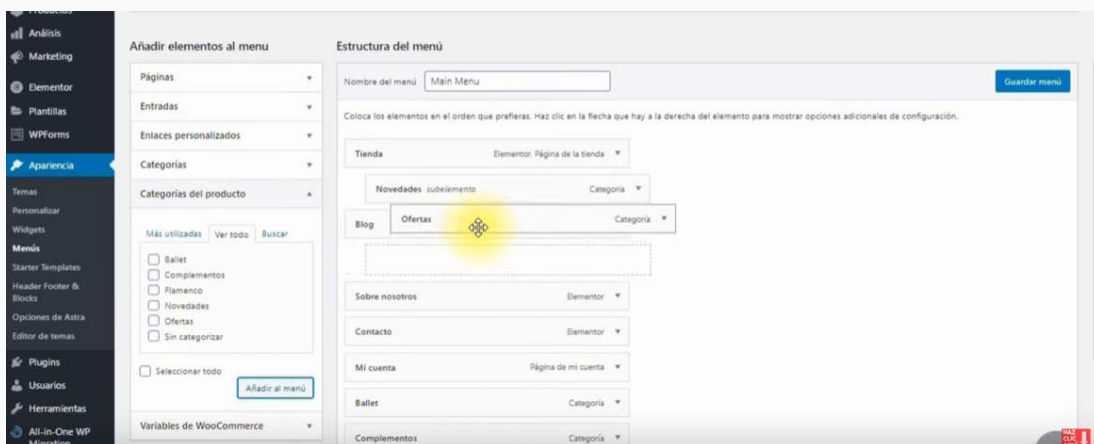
Análisis
Marketing
Elementor
Plantillas
WPForms
Apariencia
Temas
Personalizar
Widgets
Menús
Starter Templates
Header Footer & Blocks
Opciones de Astra
Editor de temas
Plugins
Usuarios
Herramientas
All-in-One WP Migration

Añadir elementos al menu

Páginas
Entradas
Enlaces personalizados
Categorías
Categorías del producto

Más utilizadas | Ver todo | Buscar

Ballet
Complementos
Flamenco
Novedades
Ofertas
Sin categorizar

Seleccionar todo
Añadir al menú

Variables de WooCommerce

Estructura del menú

Nombre del menú Main Menu
Guardar menú

Coloca los elementos en el orden que prefieras. Haz clic en la flecha que hay a la derecha del elemento para mostrar opciones adicionales de configuración.

Tienda Elementor, Página de la tienda
Novedades subelemento Categoría
Blog
Ofertas Categoría
Sobre nosotros Elementor
Contacto Elementor
Mi cuenta Página de mi cuenta
Ballet Categoría
Complementos Categoría

HAZ CLIC